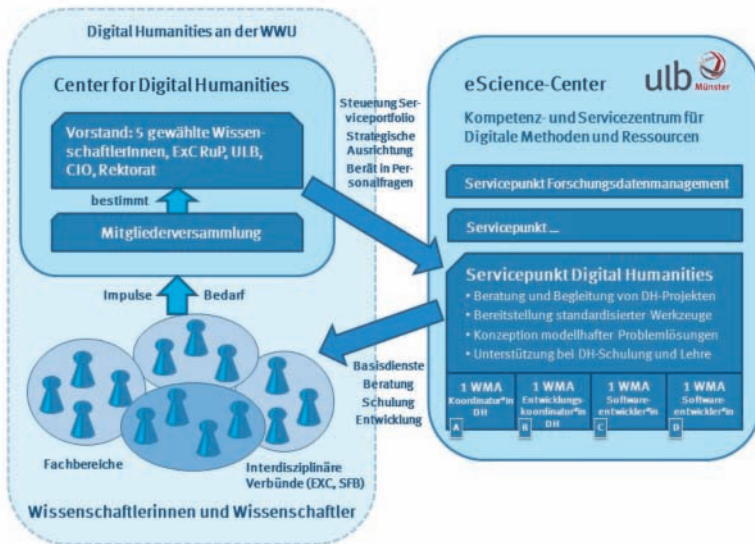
Digital Humanities an der WWU

Center for Digital Humanities

Vorstand: 5 gewählte Wissenschaftlerinnen, ExC RuP, ULB, CIO, Rektorat

bestimmt

Mitgliederversammlung

Impulse

Bedarf

Fachbereiche

Interdisziplinäre Verbünde (EXC, SFB)

Wissenschaftlerinnen und Wissenschaftler

Steuerung Serviceportfolio

Strategische Ausrichtung

Berät in Personalfragen

Basisdienste

Beratung

Schulung

Entwicklung

eScience-Center

ulb Münster

Kompetenz- und Servicezentrum für Digitale Methoden und Ressourcen

Servicepunkt Forschungsdatenmanagement

Servicepunkt ...

Servicepunkt Digital Humanities

• Beratung und Begleitung von DH-Projekten
• Bereitstellung standardisierter Werkzeuge
• Konzeption modellhafter Problemlösungen
• Unterstützung bei DH-Schulung und Lehre

| 1 WMA Koordinator*in DH | 1 WMA Entwicklungskoordinator*in DH | 1 WMA Softwareentwickler*in | 1 WMA Softwareentwickler*in |
|---|---|---|---|
| A | B | C | D |